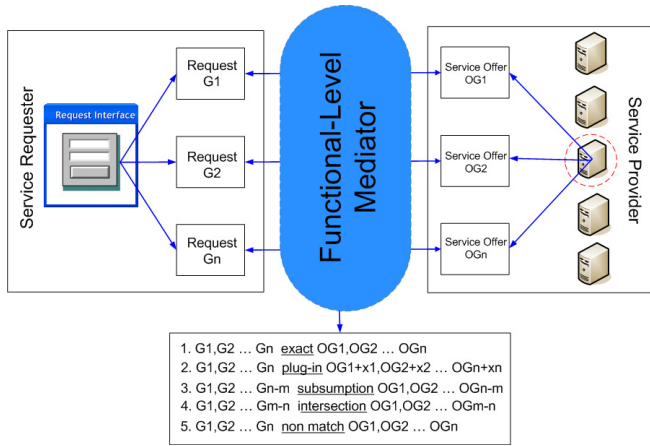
Service Requester

Request Interface

Request G1

Request G2

Request Gn

Functional-Level Mediator

Service Offer OG1

Service Offer OG2

Service Offer OGn

Service Provider

1. G1,G2 … Gn exact OG1,OG2 … OGn
2. G1,G2 … Gn plug-in OG1+x1,OG2+x2 … OGn+xn
3. G1,G2 … Gn-m subsumption OG1,OG2 … OGn-m
4. G1,G2 … Gm-n intersection OG1,OG2 … OGm-n
5. G1,G2 … Gn non match OG1,OG2 … OGn